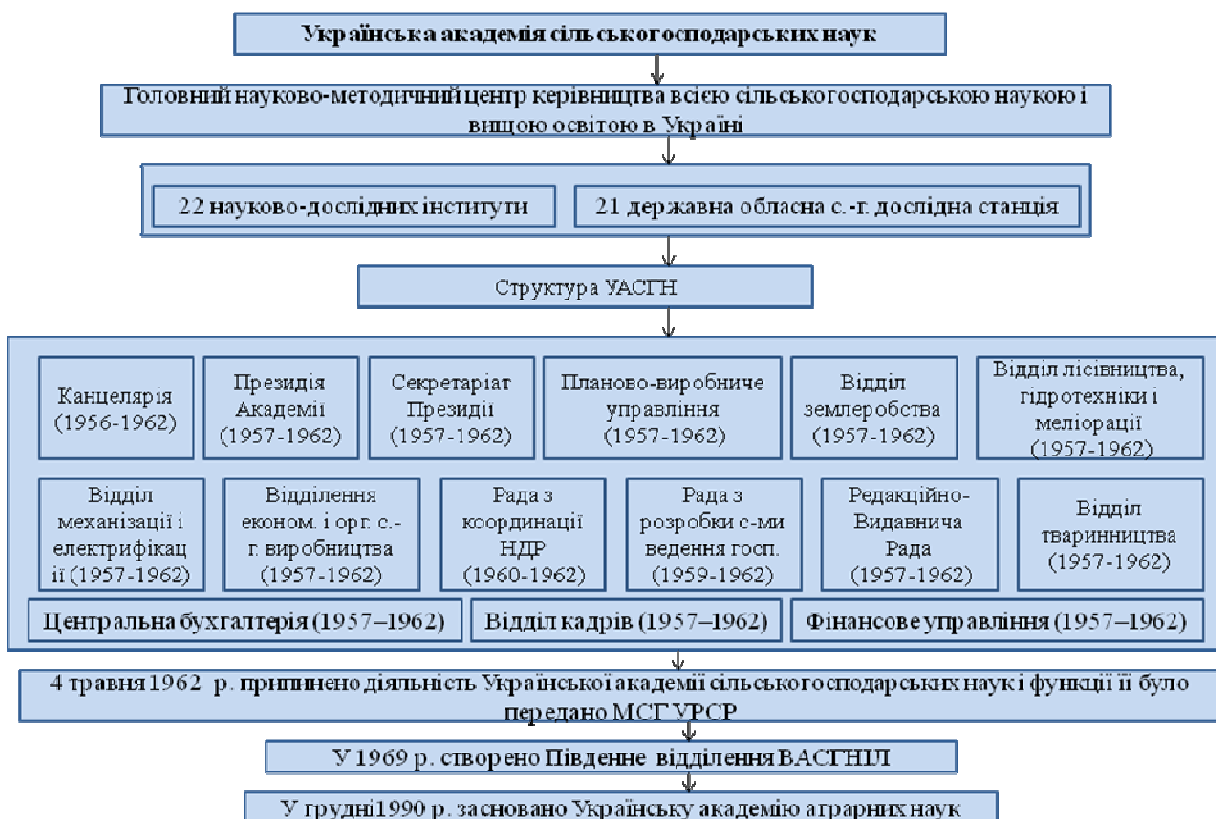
Українська академія сільськогосподарських наук

Головний науково-методичний центр керівництва всією сільськогосподарською наукою і вищою освітою в Україні

22 науково-дослідних інститути

21 державна обласна с.-г. дослідна станція

Структура УАСГН

Канцелярія (1956-1962)

Президія Академії (1957-1962)

Секретаріат Президії (1957-1962)

Планово-виробниче управління (1957-1962)

Відділ землеробства (1957-1962)

Відділ лісівництва, гідротехніки і меліорації (1957-1962)

Відділ механізації і електрифікації (1957-1962)

Відділення економ. і орг. с.-г. виробництва (1957-1962)

Рада з координації НДР (1960-1962)

Рада з розробки с-ми ведення госп. (1959-1962)

Редакційно-Видавнича Рада (1957-1962)

Відділ тваринництва (1957-1962)

Центральна бухгалтерія (1957–1962)

Відділ кадрів (1957–1962)

Фінансове управління (1957–1962)

4 травня 1962 р. припинено діяльність Української академії сільськогосподарських наук і функції її було передано МСГ УРСР

У 1969 р. створено Південне відділення ВАСГНІЛ

У грудні1990 р. засновано Українську академію аграрних наук